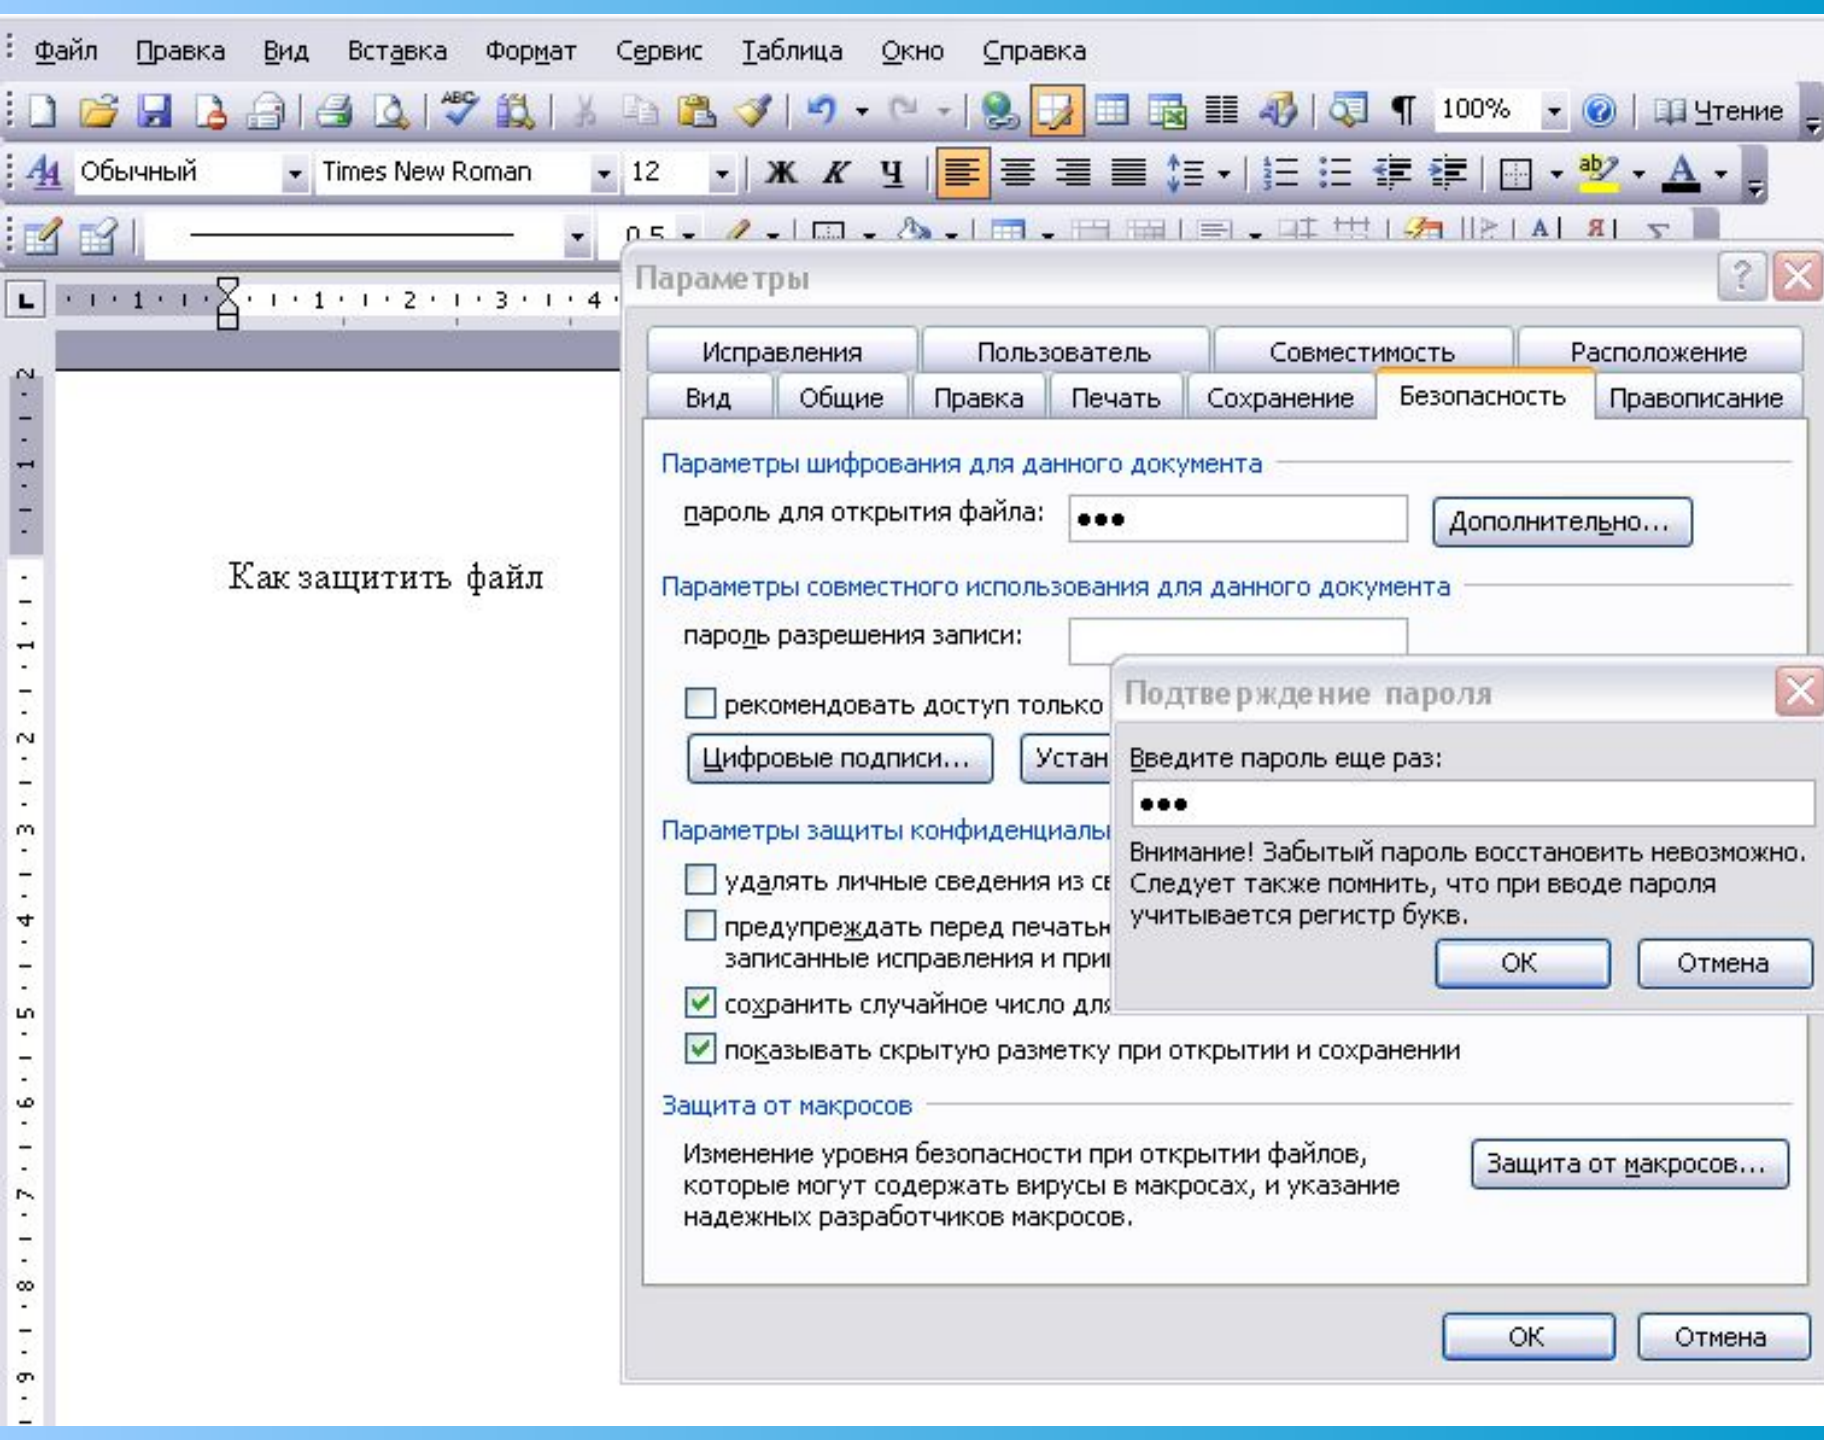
Файл Правка Вид Вставка Формат Сервис Таблица Окно Справка

100% Чтение

Обычный Times New Roman 12 Ж К Ч

0,5

Как защитить файл

Параметры

Исправления | Пользователь | Совместимость | Расположение
Вид | Общие | Правка | Печать | Сохранение | Безопасность | Правописание

Параметры шифрования для данного документа
пароль для открытия файла: ●●● Дополнительно...

Параметры совместного использования для данного документа
пароль разрешения записи:

рекомендовать доступ только

Цифровые подписи... Устан

Параметры защиты конфиденциальн

удалять личные сведения из св
предупреждать перед печатью записанные исправления и при
сохранить случайное число для
показывать скрытую разметку при открытии и сохранении

Защита от макросов
Изменение уровня безопасности при открытии файлов, которые могут содержать вирусы в макросах, и указание надежных разработчиков макросов.
Защита от макросов...

OK Отмена

Подтверждение пароля
Введите пароль еще раз:
●●●
Внимание! Забытый пароль восстановить невозможно. Следует также помнить, что при вводе пароля учитывается регистр букв.
OK Отмена